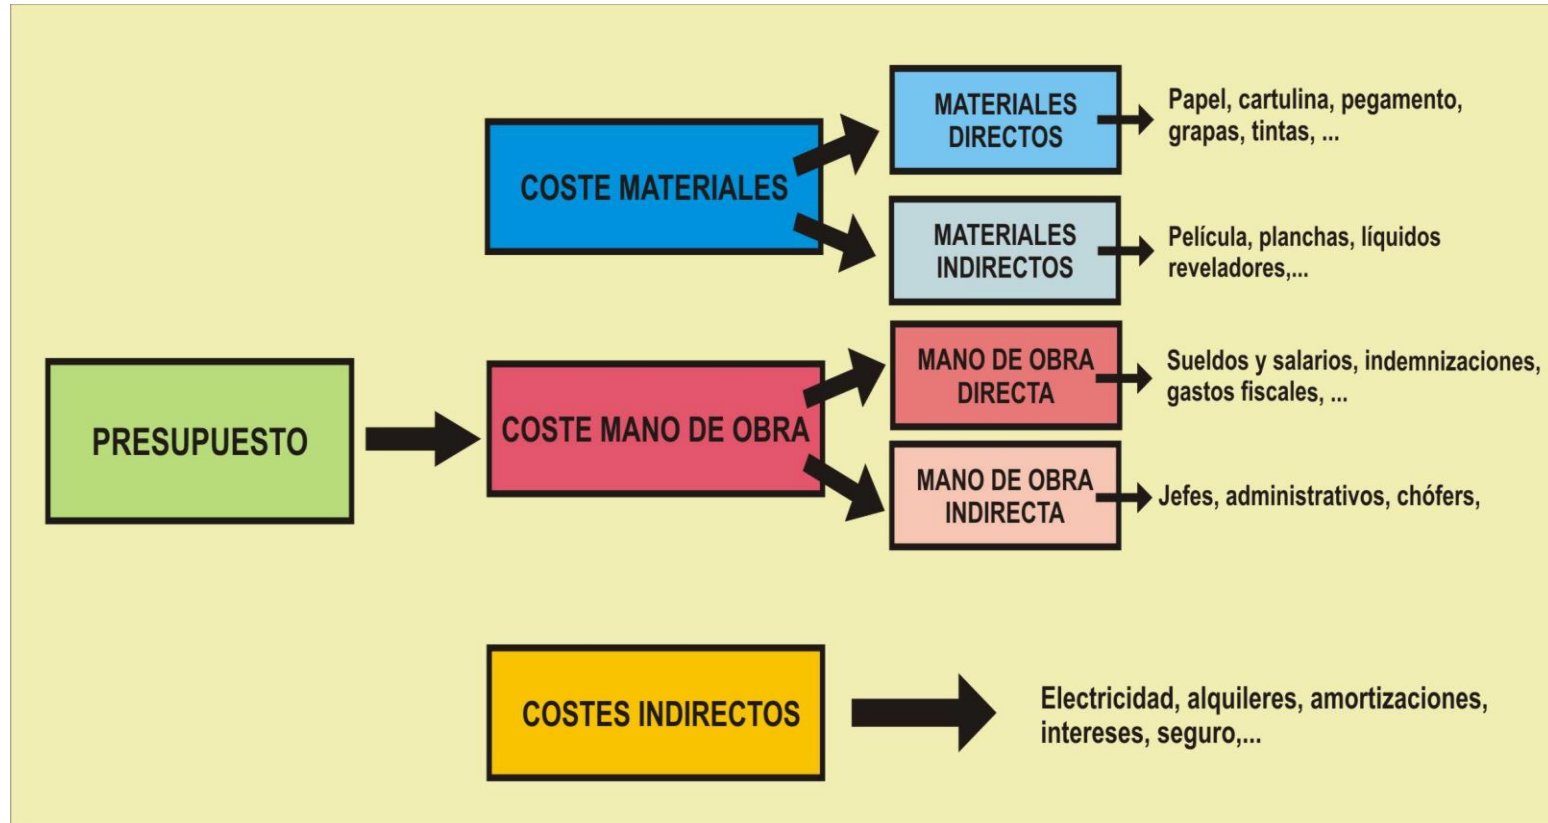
PRESUPUESTO

COSTE MATERIALES

MATERIALES DIRECTOS

Papel, cartulina, pegamento, grapas, tintas, ...

MATERIALES INDIRECTOS

Película, planchas, líquidos reveladores,...

COSTE MANO DE OBRA

MANO DE OBRA DIRECTA

Sueldos y salarios, indemnizaciones, gastos fiscales, ...

MANO DE OBRA INDIRECTA

Jefes, administrativos, chófers,

COSTES INDIRECTOS

Electricidad, alquileres, amortizaciones, intereses, seguro,...